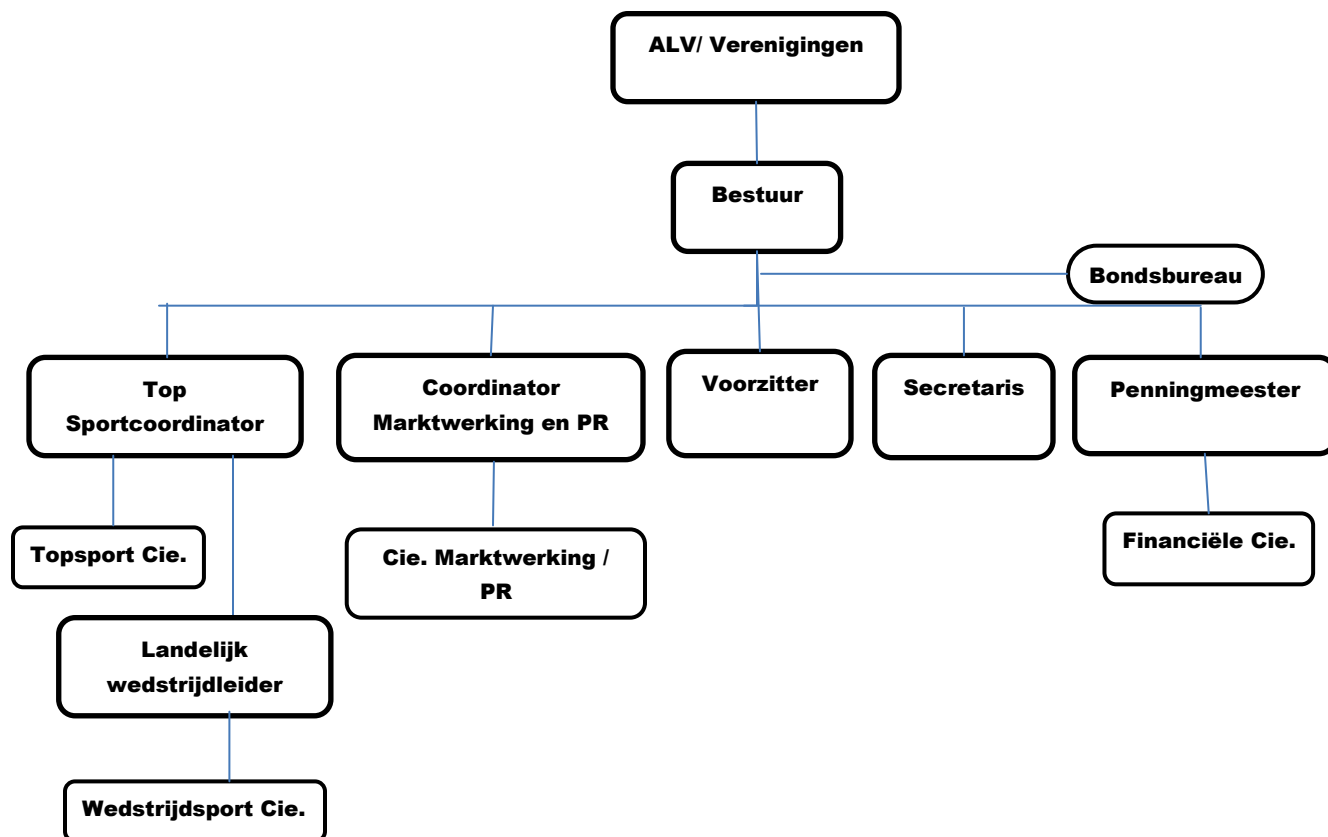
ALV/ Verenigingen

Bestuur

Bondsbureau

Top Sportcoordinator

Coordinator Marktwerking en PR

Voorzitter

Secretaris

Penningmeester

Topsport Cie.

Cie. Marktwerking / PR

Financiële Cie.

Landelijk wedstrijdleider

Wedstrijdsport Cie.